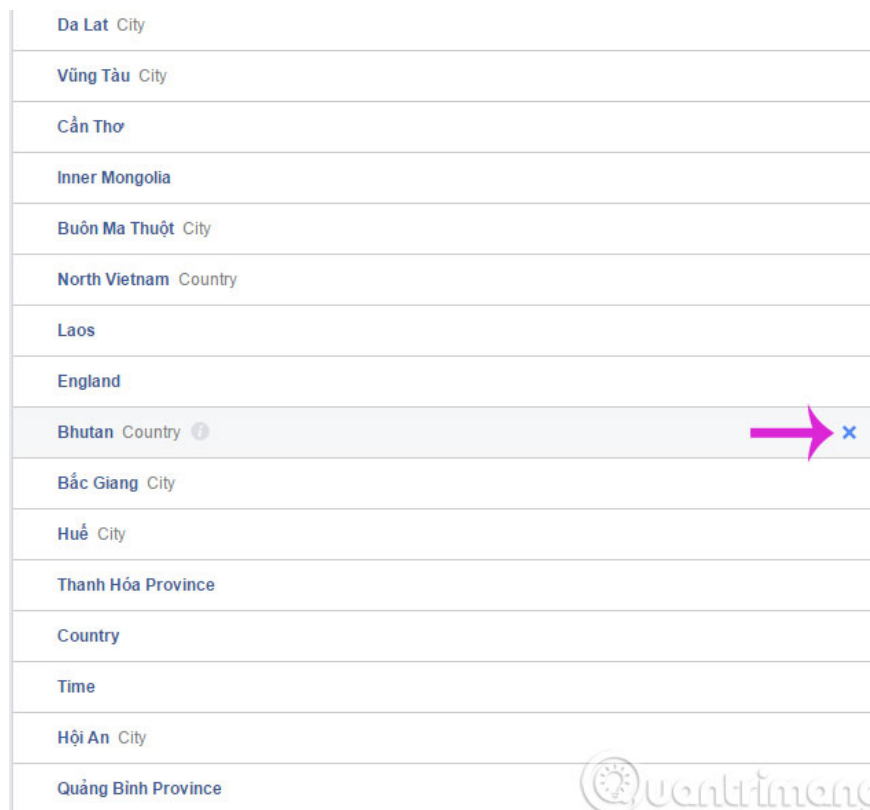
Da Lat City

Vũng Tàu City

Cần Thơ

Inner Mongolia

Buôn Ma Thuột City

North Vietnam Country

Laos

England

Bhutan Country

×

Bắc Giang City

Huế City

Thanh Hóa Province

Country

Time

Hội An City

Quảng Bình Province

Quantrimang